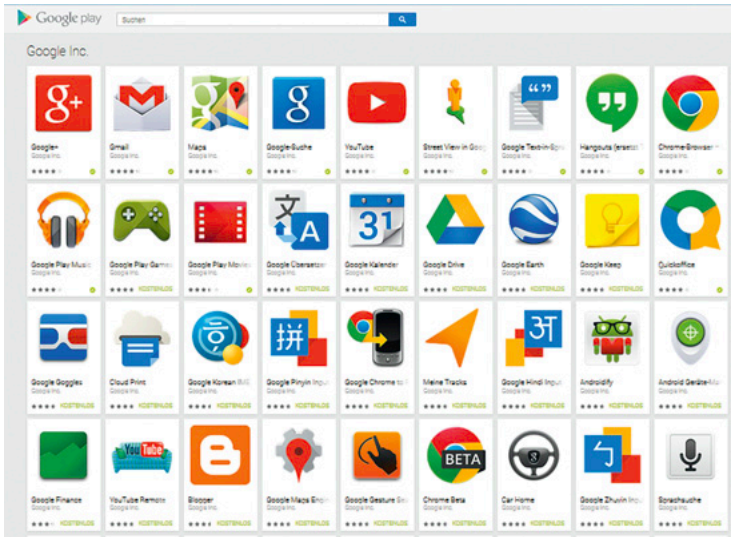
Google play

Suchen

Google Inc.

Google+
Google Inc.

Gmail
Google Inc.

Maps
Google Inc.

Google Suche
Google Inc.

YouTube
Google Inc.

Street View in Goo
Google Inc.

Google Text-in-Spr
Google Inc.

Hangouts (ersetzt
Google Inc.

Chrome-Browser
Google Inc.

Google Play Music
Google Inc.

Google Play Games
Google Inc.

Google Play Movies
Google Inc.

Google Übersetzer
Google Inc.
KOSTENLOS

Google Kalender
Google Inc.
KOSTENLOS

Google Drive
Google Inc.
KOSTENLOS

Google Earth
Google Inc.
KOSTENLOS

Google Keep
Google Inc.
KOSTENLOS

Quickoffice
Google Inc.
KOSTENLOS

Google Goggles
Google Inc.
KOSTENLOS

Cloud Print
Google Inc.
KOSTENLOS

Google Korean IME
Google Inc.
KOSTENLOS

Google Pinyin Input
Google Inc.
KOSTENLOS

Google Chrome to
Google Inc.
KOSTENLOS

Meine Tracks
Google Inc.
KOSTENLOS

Google Hindi Input
Google Inc.
KOSTENLOS

Androidify
Google Inc.
KOSTENLOS

Android Geräte-Ma
Google Inc.
KOSTENLOS

Google Finance
Google Inc.
KOSTENLOS

YouTube Remote
Google Inc.
KOSTENLOS

Blogger
Google Inc.
KOSTENLOS

Google Maps Engi
Google Inc.
KOSTENLOS

Google Gesture Se
Google Inc.
KOSTENLOS

BETA
Chrome Beta
Google Inc.
KOSTENLOS

Car Home
Google Inc.
KOSTENLOS

Google Zhuyin Inp
Google Inc.
KOSTENLOS

Sprachsuche
Google Inc.
KOSTENLOS